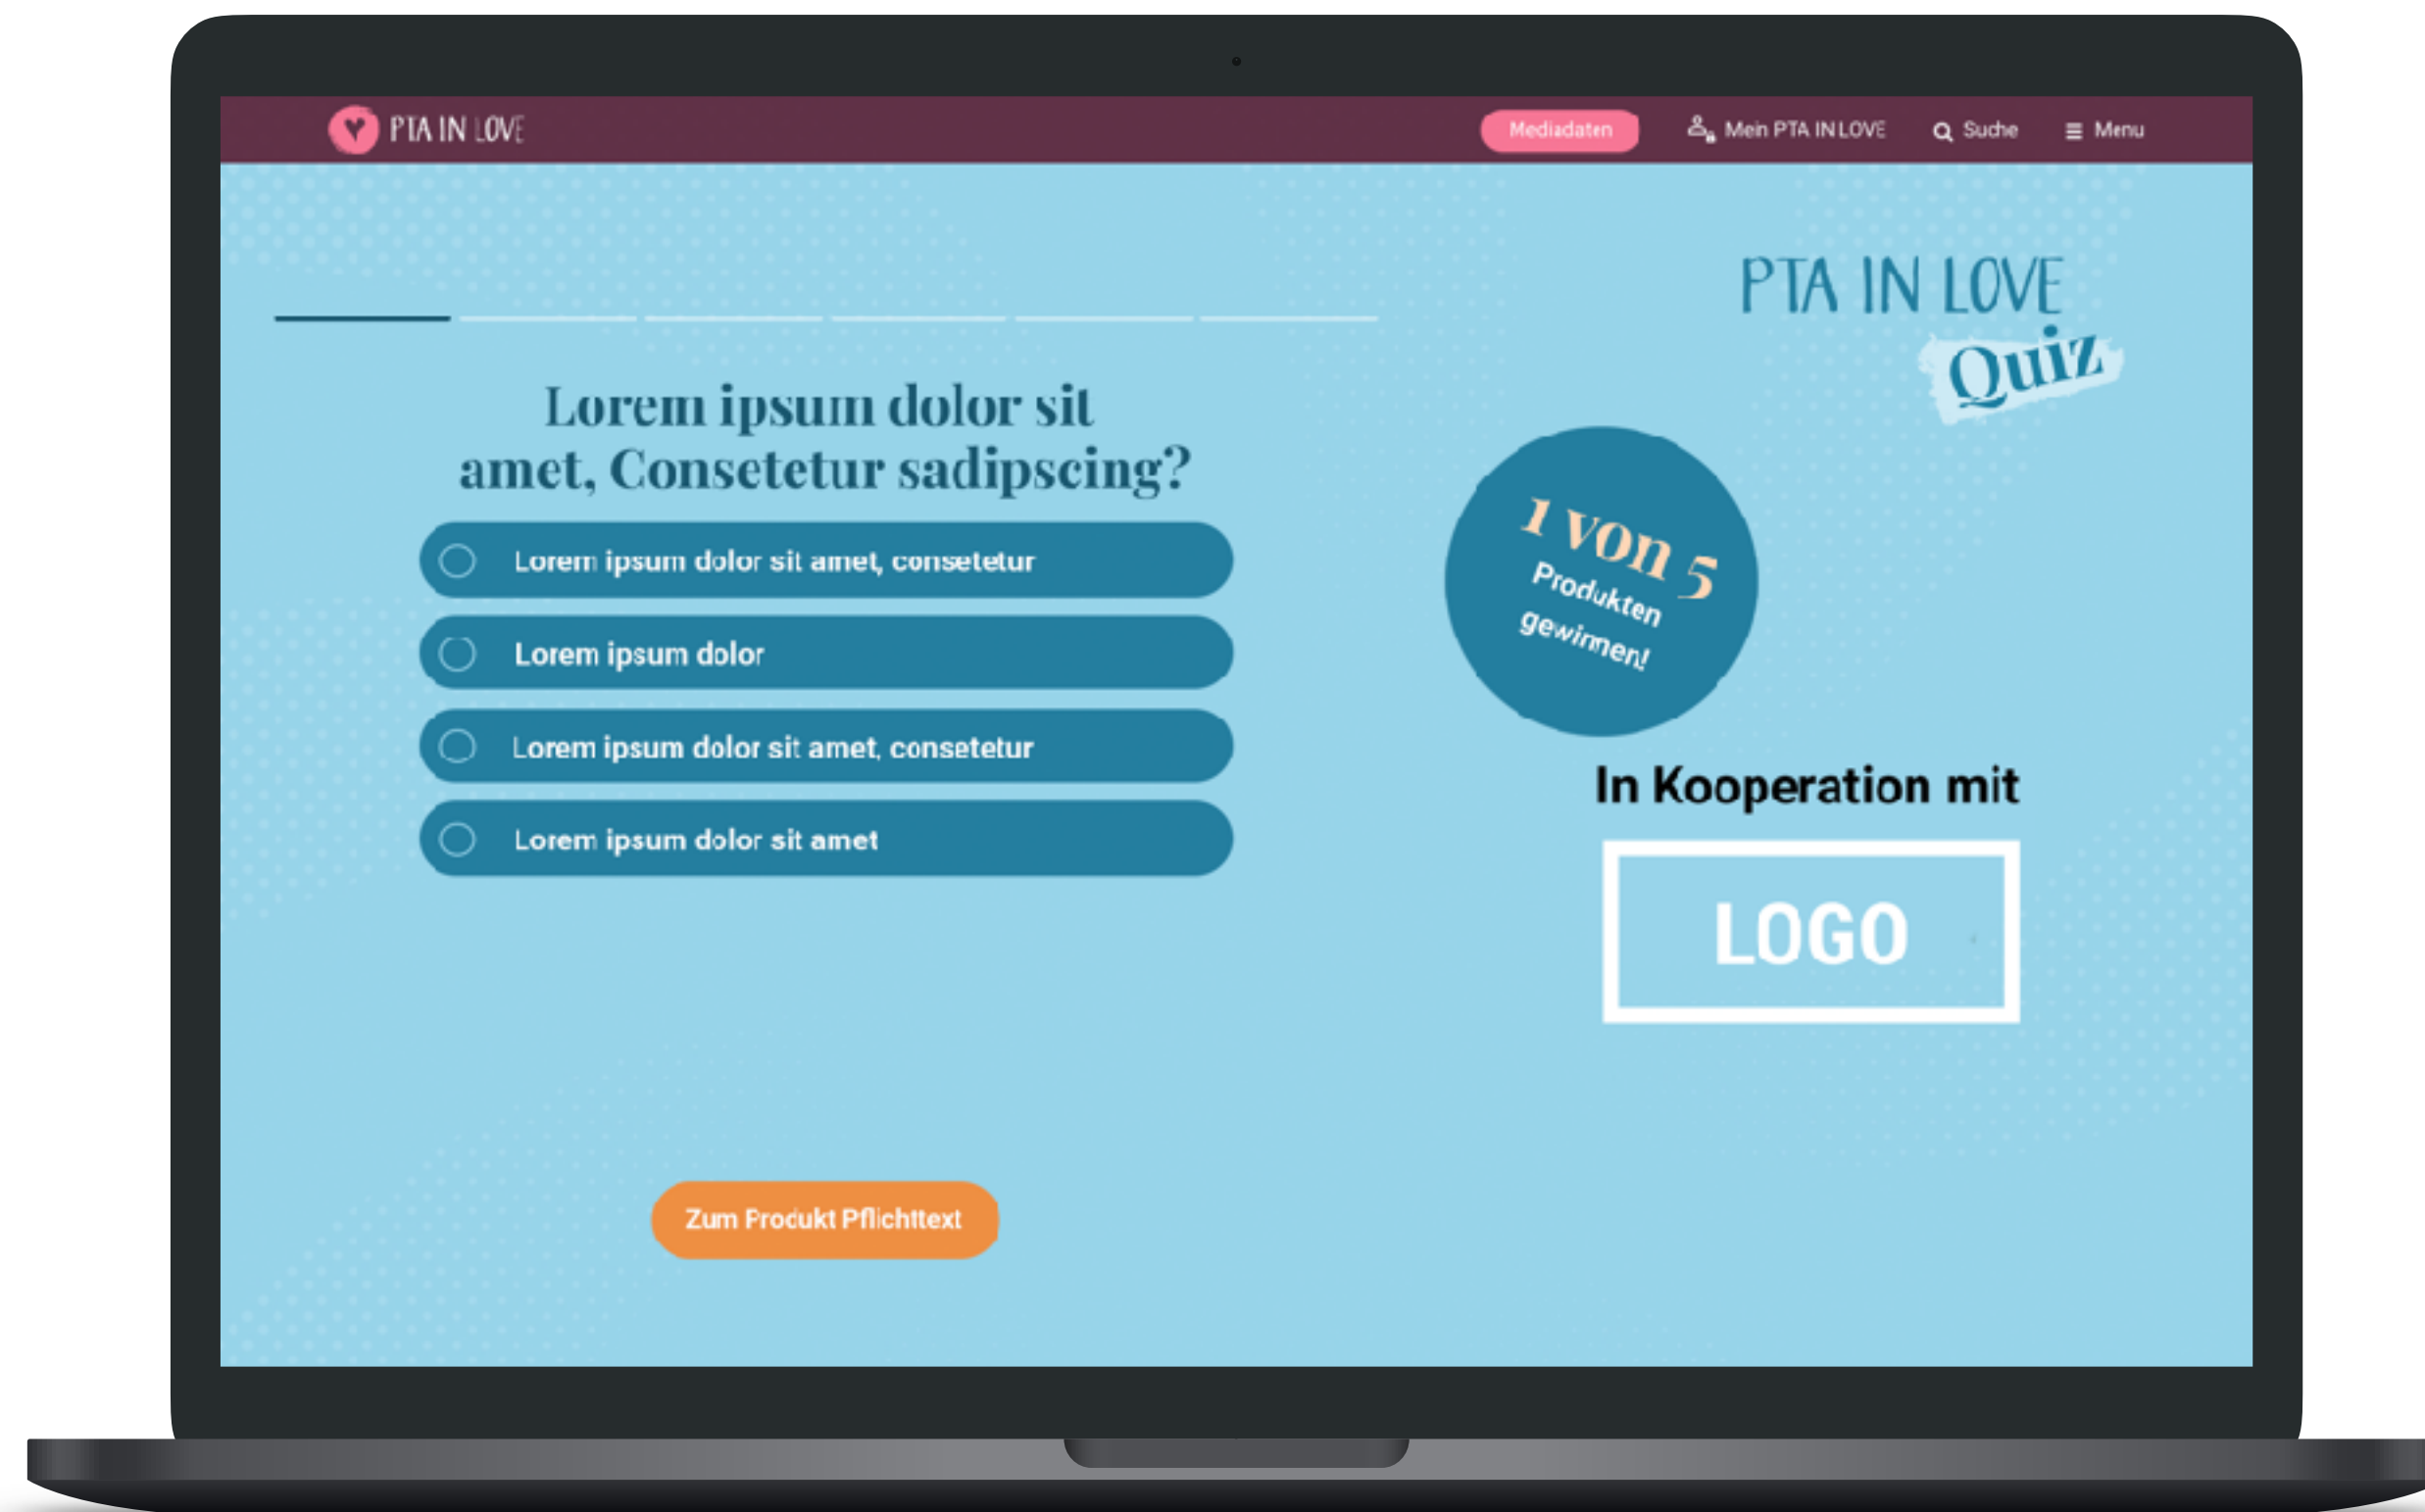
PTA IN LOVE

Mediadaten

Mein PTA IN LOVE

Suche

Menu

PTA IN LOVE
Quiz

Lorem ipsum dolor sit amet, Consetetur sadipscing?

Lorem ipsum dolor sit amet, consetetur

Lorem ipsum dolor

Lorem ipsum dolor sit amet, consetetur

Lorem ipsum dolor sit amet

1 von 5
Produkten gewinnen!

In Kooperation mit

LOGO

Zum Produkt Pflichttext